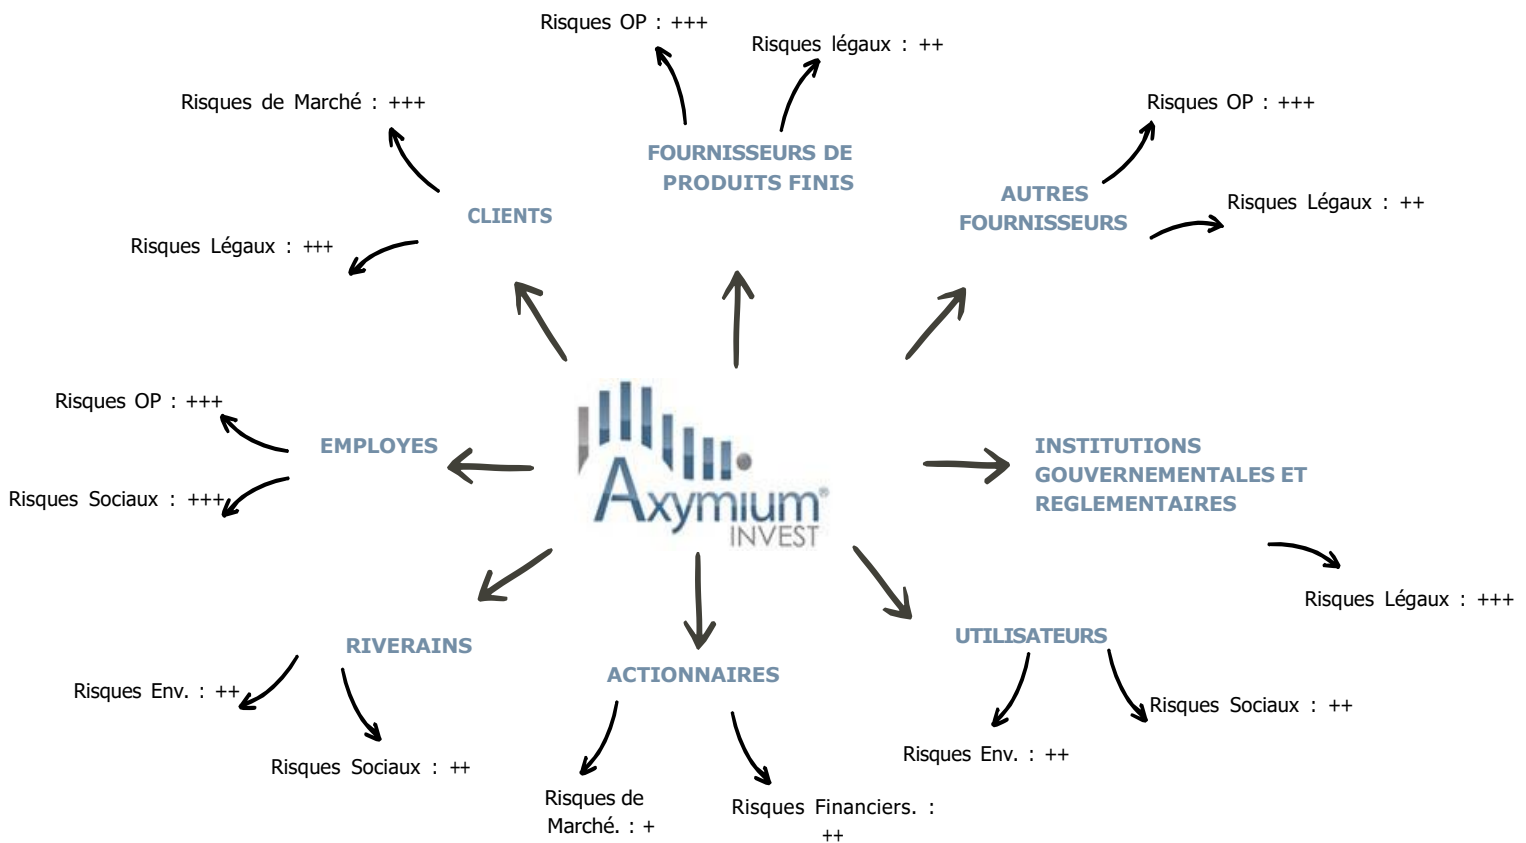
Risques OP : +++

Risques légaux : ++

Risques de Marché : +++

FOURNISSEURS DE PRODUITS FINIS

Risques OP : +++

CLIENTS

AUTRES FOURNISSEURS

Risques Légaux : ++

Risques Légaux : +++

Risques OP : +++

EMPLOYES

Axymium INVEST

INSTITUTIONS GOUVERNEMENTALES ET REGLEMENTAIRES

Risques Sociaux : +++

Risques Légaux : +++

RIVERAINS

UTILISATEURS

ACTIONNAIRES

Risques Env. : ++

Risques Sociaux : ++

Risques Sociaux : ++

Risques Env. : ++

Risques de Marché. : +

Risques Financiers. : ++